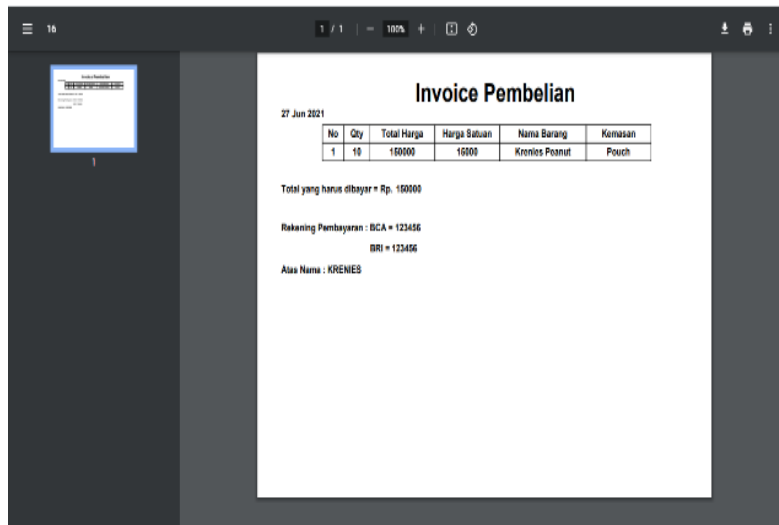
16

1 / 1 | — 100% +

1

Invoice Pembelian

27 Jun 2021

| No | Qty | Total Harga | Harga Satuan | Nama Barang | Kemasan |
|---|---|---|---|---|---|
| 1 | 10 | 150000 | 15000 | Krenies Peanut | Pouch |

Total yang harus dibayar = Rp. 150000

Rekening Pembayaran : BCA = 123456

BRI = 123456

Atas Nama : KRENIES